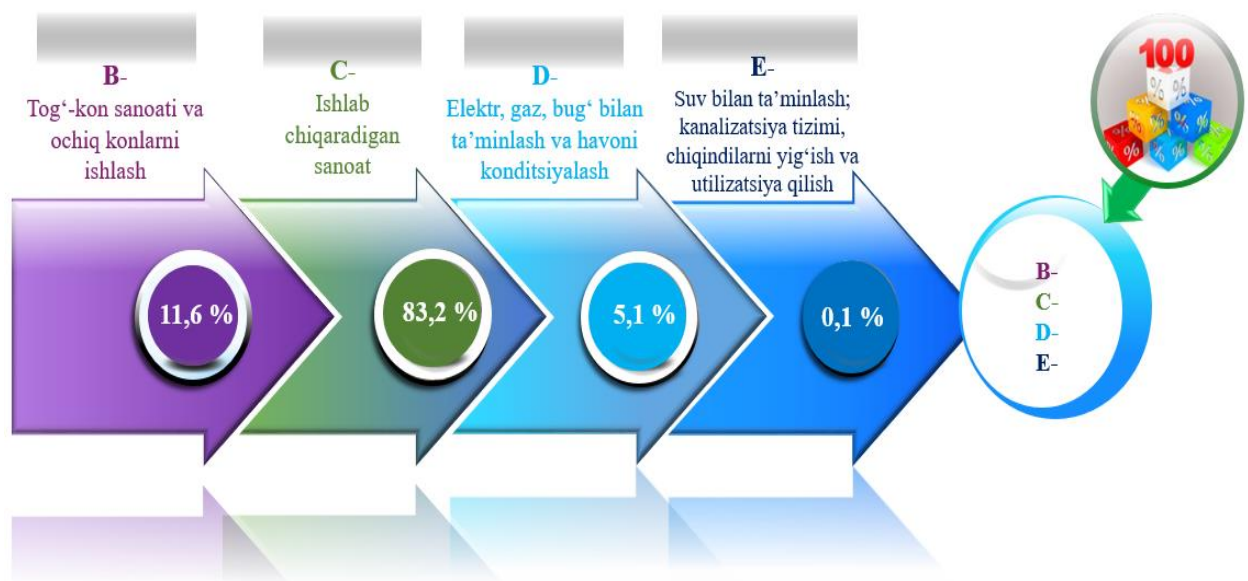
B-
Tog‘-kon sanoati va ochiq konlarni ishlash

C-
Ishlab chiqaradigan sanoat

D-
Elektr, gaz, bug‘ bilan ta’minlash va havoni konditsiyalash

E-
Suv bilan ta’minlash; kanalizatsiya tizimi, chiqindilarni yig‘ish va utilizatsiya qilish

100
%

11,6 %

83,2 %

5,1 %

0,1 %

B-
C-
D-
E-